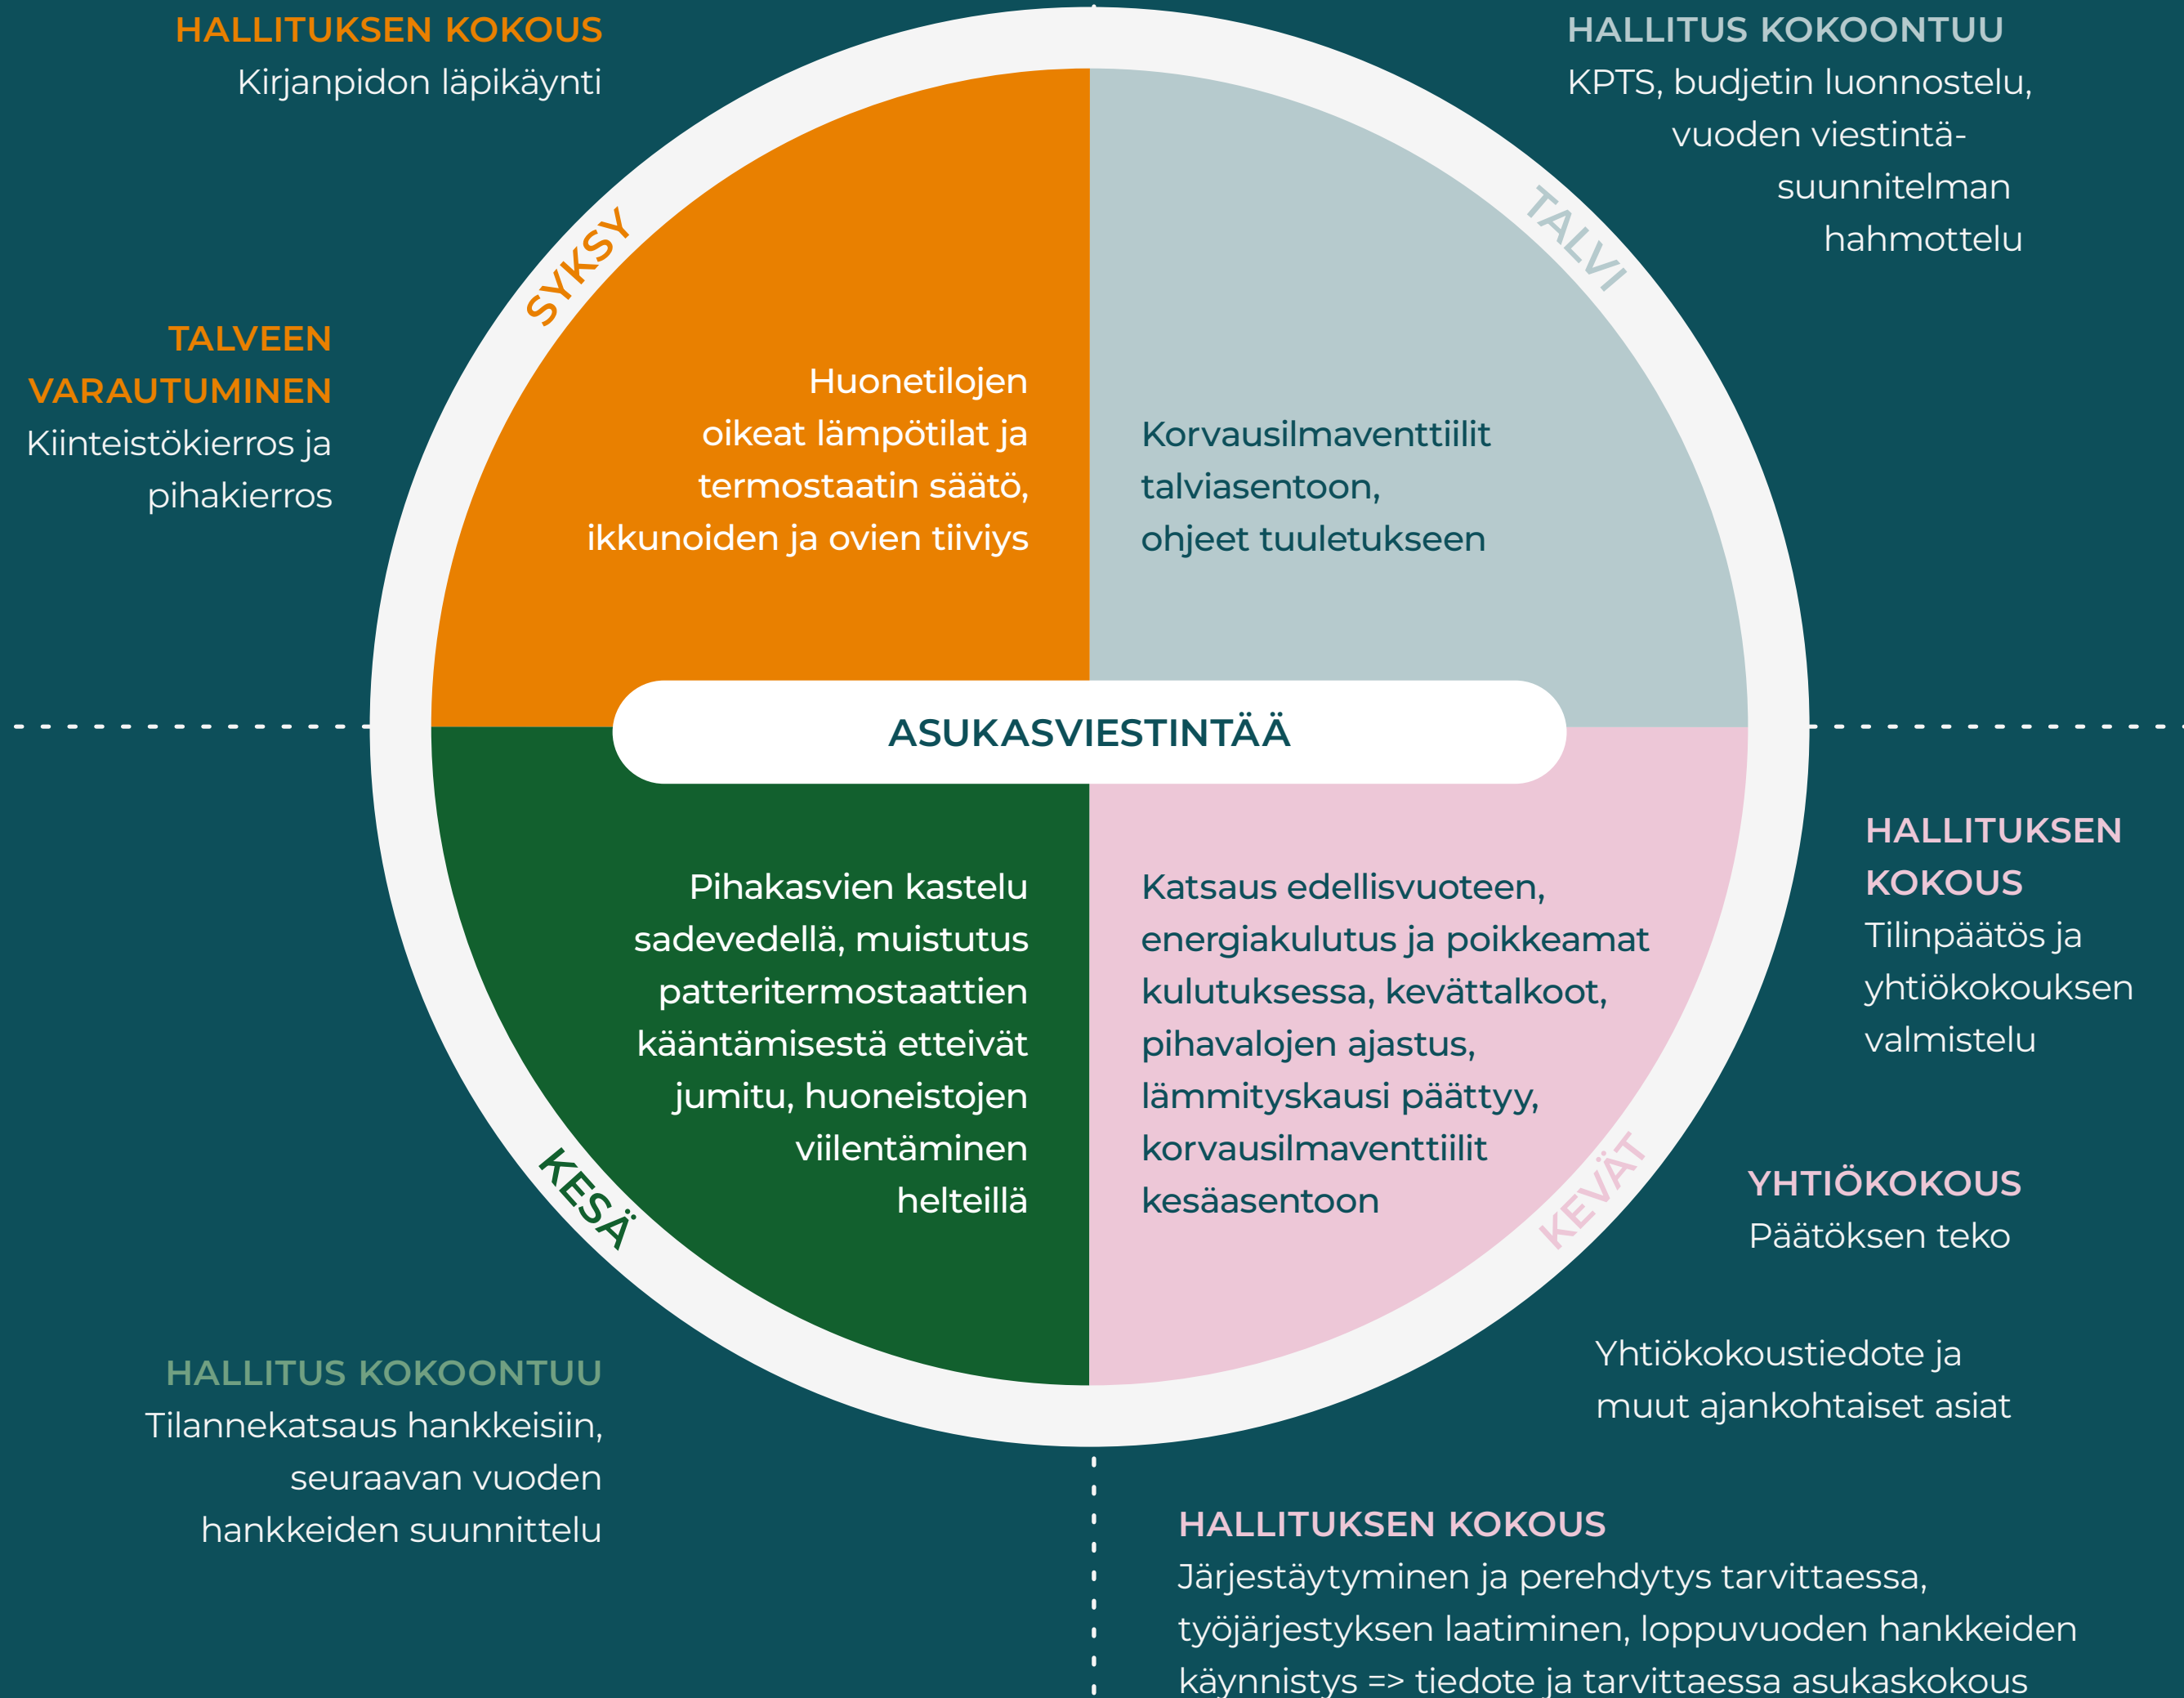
HALLITUKSEN KOKOUS
Kirjanpidon läpikäynti

HALLITUS KOKOONTUU
KPTS, budjetin luonnostelu, vuoden viestintäsuunnitelman hahmottelu

SYKSY

TALVI

TALVEEN VARAUTUMINEN
Kiinteistökierros ja pihakierros

Huonetilojen oikeat lämpötilat ja termostaatin säätö, ikkunoiden ja ovien tiiviys

Korvausilmaventtiilit talviasentoon, ohjeet tuuletukseen

ASUKASVIESTINTÄÄ

HALLITUKSEN KOKOUS
Tilinpäätös ja yhtiökokouksen valmistelu

Pihakasvien kastelu sadevedellä, muistutus patteritermostaattien kääntämisestä etteivät jumitu, huoneistojen viilentäminen helteillä

Katsaus edellisvuoteen, energiakulutus ja poikkeamat kulutuksessa, kevättalkoot, pihavalojen ajastus, lämmityskausi päättyy, korvausilmaventtiilit kesäasentoon

KESÄ

KEVÄT

YHTIÖKOKOUS
Päätöksen teko

Yhtiökokoustiedote ja muut ajankohtaiset asiat

HALLITUS KOKOONTUU
Tilannekatsaus hankkeisiin, seuraavan vuoden hankkeiden suunnittelu

HALLITUKSEN KOKOUS
Järjestäytyminen ja perehdytys tarvittaessa, työjärjestyksen laatiminen, loppuvuoden hankkeiden käynnistys => tiedote ja tarvittaessa asukaskokous